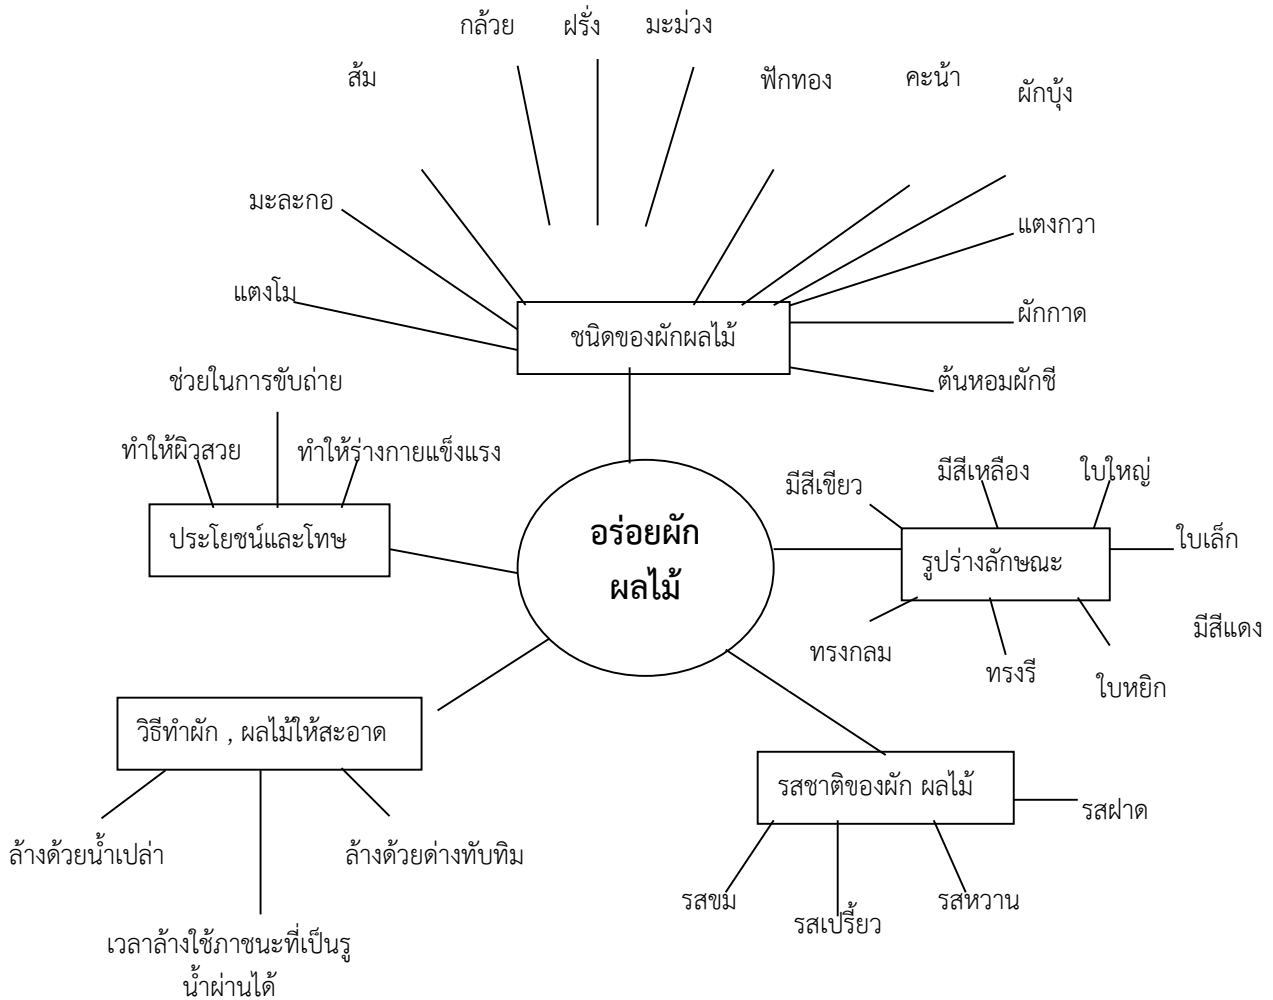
กล้วย ฝรั่ง มะม่วง

ส้ม

ฟักทอง คะน้า ผักบุ้ง

มะละกอ

แตงกวา

แตงโม

ชนิดของผักผลไม้

ผักกาด

ต้นหอมผักชี

ช่วยในการขับถ่าย

ทำให้ผิวสวย ทำให้ร่างกายแข็งแรง

ประโยชน์และโทษ

อร่อยผัก ผลไม้

มีสีเขียว มีสีเหลือง ใบใหญ่

รูปร่างลักษณะ

ใบเล็ก

มีสีแดง

ทรงกลม ทรงรี ใบหยิก

วิธีทำผัก , ผลไม้ให้สะอาด

ล้างด้วยน้ำเปล่า ล้างด้วยด่างทับทิม

เวลาล้างใช้ภาชนะที่เป็นรู น้ำผ่านได้

รสชาติของผัก ผลไม้

รสฝาด

รสขม รสเปรี้ยว รสหวาน